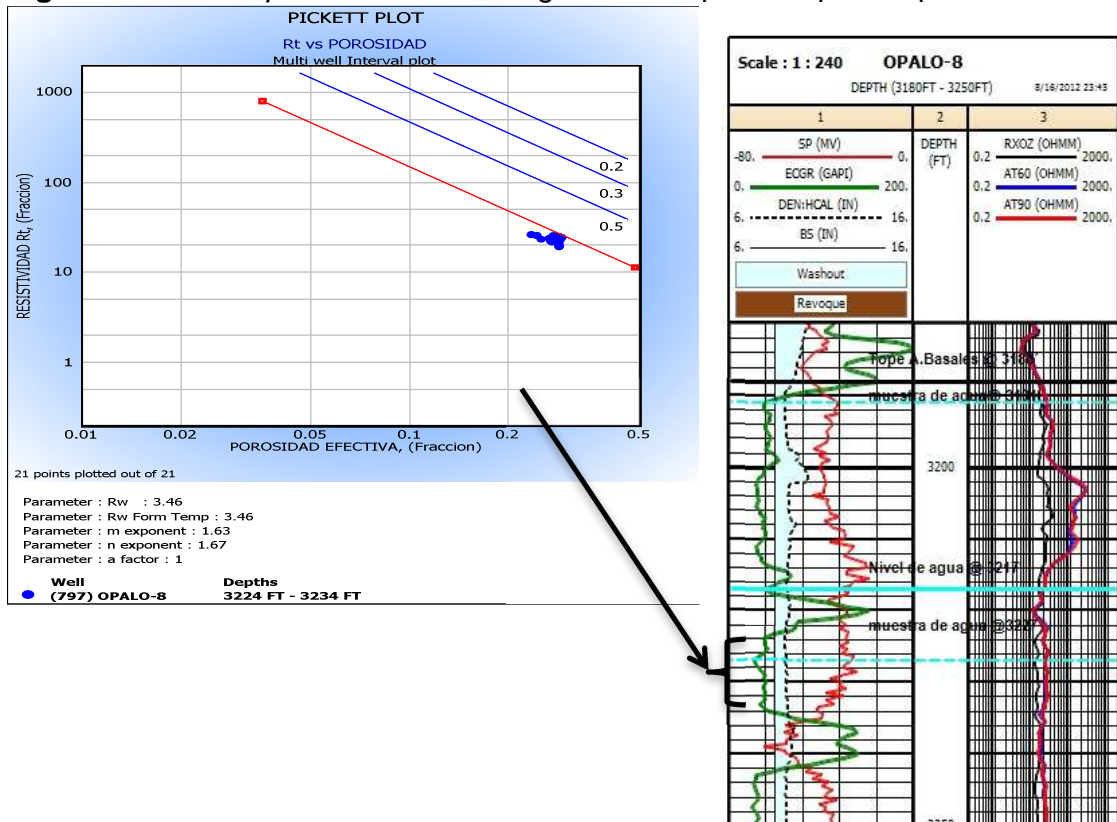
PICKETT PLOT

Rt vs POROSIDAD

Multi well Interval plot

1000

100

10

1

0.2

0.3

0.5

RESISTIVIDAD Rt, (Fraccion)

0.01 0.02 0.05 0.1 0.2 0.5

POROSIDAD EFECTIVA, (Fraccion)

21 points plotted out of 21

Parameter : Rw : 3.46
Parameter : Rw Form Temp : 3.46
Parameter : m exponent : 1.63
Parameter : n exponent : 1.67
Parameter : a factor : 1

| Well | Depths |
|---|---|
| (797) OPALO-8 | 3224 FT - 3234 FT |

Scale : 1 : 240 OPALO-8

DEPTH (3180FT - 3250FT) 8/16/2012 23:43

| 1 | 2 | 3 |
|---|---|---|
| SP (MV) -80. 0. ECGR (GAPI) 0. 200. DEN:HCAL (IN) 6. 16. BS (IN) 6. 16. | DEPTH (FT) | RXOZ (OHMM) 0.2 2000. AT60 (OHMM) 0.2 2000. AT90 (OHMM) 0.2 2000. |

Washout

Revoque

Tope A.Basales @ 318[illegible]

muestra de agua @ 318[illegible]

3200

Nivel de agua @ 3217

muestra de agua @322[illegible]